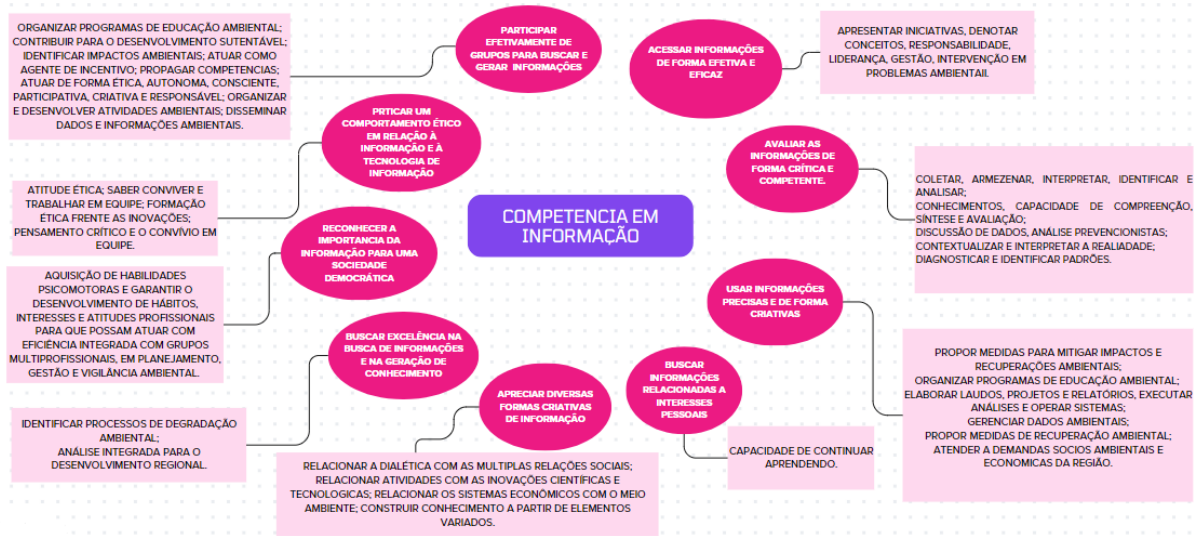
COMPETENCIA EM INFORMAÇÃO

PARTICIPAR EFETIVAMENTE DE GRUPOS PARA BUSCAR E GERAR INFORMAÇÕES

ORGANIZAR PROGRAMAS DE EDUCAÇÃO AMBIENTAL; CONTRIBUIR PARA O DESENVOLVIMENTO SUTENTÁVEL; IDENTIFICAR IMPACTOS AMBIENTAIS; ATUAR COMO AGENTE DE INCENTIVO; PROPAGAR COMPETENCIAS; ATUAR DE FORMA ÉTICA, AUTONOMA, CONSCIENTE, PARTICIPATIVA, CRIATIVA E RESPONSÁVEL; ORGANIZAR E DESENVOLVER ATIVIDADES AMBIENTAIS; DISSEMINAR DADOS E INFORMAÇÕES AMBIENTAIS.

ACESSAR INFORMAÇÕES DE FORMA EFETIVA E EFICAZ

APRESENTAR INICIATIVAS, DENOTAR CONCEITOS, RESPONSABILIDADE, LIDERANÇA, GESTÃO, INTERVENÇÃO EM PROBLEMAS AMBIENTAIL.

PRTICAR UM COMPORTAMENTO ÉTICO EM RELAÇÃO À INFORMAÇÃO E À TECNOLOGIA DE INFORMAÇÃO

ATITUDE ÉTICA; SABER CONVIVER E TRABALHAR EM EQUIPE; FORMAÇÃO ÉTICA FRENTE AS INOVAÇÕES; PENSAMENTO CRÍTICO E O CONVÍVIO EM EQUIPE.

AVALIAR AS INFORMAÇÕES DE FORMA CRÍTICA E COMPETENTE.

COLETAR, ARMEZENAR, INTERPRETAR, IDENTIFICAR E ANALISAR;
CONHECIMENTOS, CAPACIDADE DE COMPREENÇÃO, SÍNTESE E AVALIAÇÃO;
DISCUSSÃO DE DADOS, ANÁLISE PREVENCIONISTAS;
CONTEXTUALIZAR E INTERPRETAR A REALIADADE;
DIAGNOSTICAR E IDENTIFICAR PADRÕES.

RECONHECER A IMPORTANCIA DA INFORMAÇÃO PARA UMA SOCIEDADE DEMOCRÁTICA

AQUISIÇÃO DE HABILIDADES PSICOMOTORAS E GARANTIR O DESENVOLVIMENTO DE HÁBITOS, INTERESSES E ATITUDES PROFISSIONAIS PARA QUE POSSAM ATUAR COM EFICIÊNCIA INTEGRADA COM GRUPOS MULTIPROFISSIONAIS, EM PLANEJAMENTO, GESTÃO E VIGILÂNCIA AMBIENTAL.

USAR INFORMAÇÕES PRECISAS E DE FORMA CRIATIVAS

PROPOR MEDIDAS PARA MITIGAR IMPACTOS E RECUPERAÇÕES AMBIENTAIS;
ORGANIZAR PROGRAMAS DE EDUCAÇÃO AMBIENTAL;
ELABORAR LAUDOS, PROJETOS E RELATÓRIOS, EXECUTAR ANÁLISES E OPERAR SISTEMAS;
GERENCIAR DADOS AMBIENTAIS;
PROPOR MEDIDAS DE RECUPERAÇÃO AMBIENTAL;
ATENDER A DEMANDAS SOCIOS AMBIENTAIS E ECONOMICAS DA REGIÃO.

BUSCAR EXCELÊNCIA NA BUSCA DE INFORMAÇÕES E NA GERAÇÃO DE CONHECIMENTO

IDENTIFICAR PROCESSOS DE DEGRADAÇÃO AMBIENTAL;
ANÁLISE INTEGRADA PARA O DESENVOLVIMENTO REGIONAL.

APRECIAR DIVERSAS FORMAS CRIATIVAS DE INFORMAÇÃO

RELACIONAR A DIALÉTICA COM AS MULTIPLAS RELAÇÕES SOCIAIS; RELACIONAR ATIVIDADES COM AS INOVAÇÕES CIENTÍFICAS E TECNOLOGICAS; RELACIONAR OS SISTEMAS ECONÔMICOS COM O MEIO AMBIENTE; CONSTRUIR CONHECIMENTO A PARTIR DE ELEMENTOS VARIADOS.

BUSCAR INFORMAÇÕES RELACIONADAS A INTERESSES PESSOAIS

CAPACIDADE DE CONTINUAR APRENDENDO.